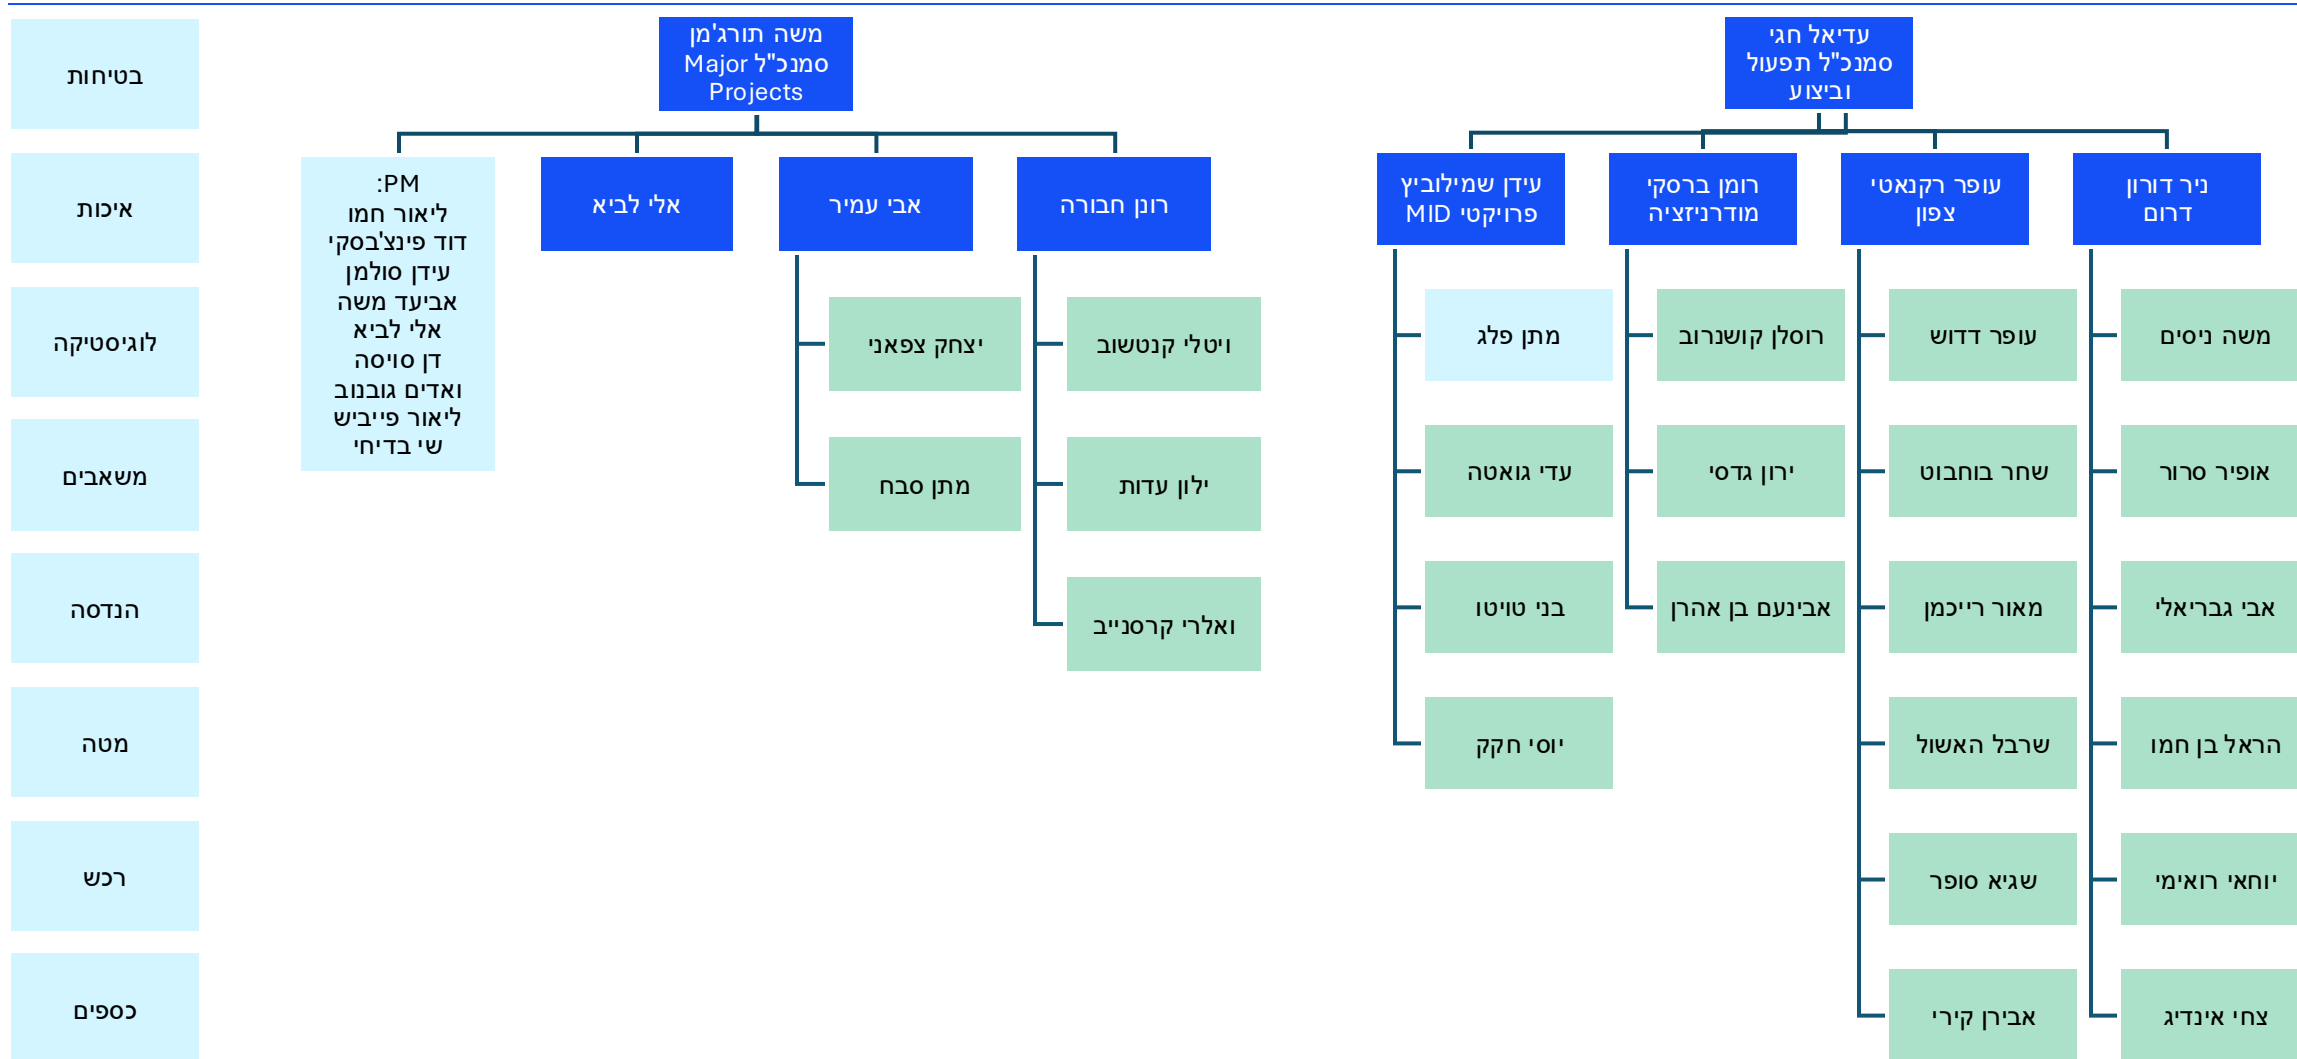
עדיאל חגי
סמנכ"ל תפעול וביצוע

ניר דורון
דרום

משה ניסים
אופיר סרור
אבי גבריאלי
הראל בן חמו
יוחאי רואימי
צחי אינדיג

עופר רקנאטי
צפון

עופר דדוש
שחר בוחבוט
מאור רייכמן
שרבל האשול
שגיא סופר
אבירן קירי

רומן ברסקי
מודרניזציה

רוסלן קושנרוב
ירון גדסי
אבינעם בן אהרן

עידן שמילוביץ
פרויקטי MID

מתן פלג
עדי גואטה
בני טויטו
יוסי חקק

משה תורג'מן
סמנכ"ל Major Projects

רונן חבורה

ויטלי קנטשוב
ילון עדות
ואלרי קרסנייב

אבי עמיר

יצחק צפאני
מתן סבח

אלי לביא

:PM
ליאור חמו
דוד פינצ'בסקי
עידן סולמן
אביעד משה
אלי לביא
דן סויסה
ואדים גובנוב
ליאור פייביש
שי בדיחי

בטיחות
איכות
לוגיסטיקה
משאבים
הנדסה
מטה
רכש
כספים